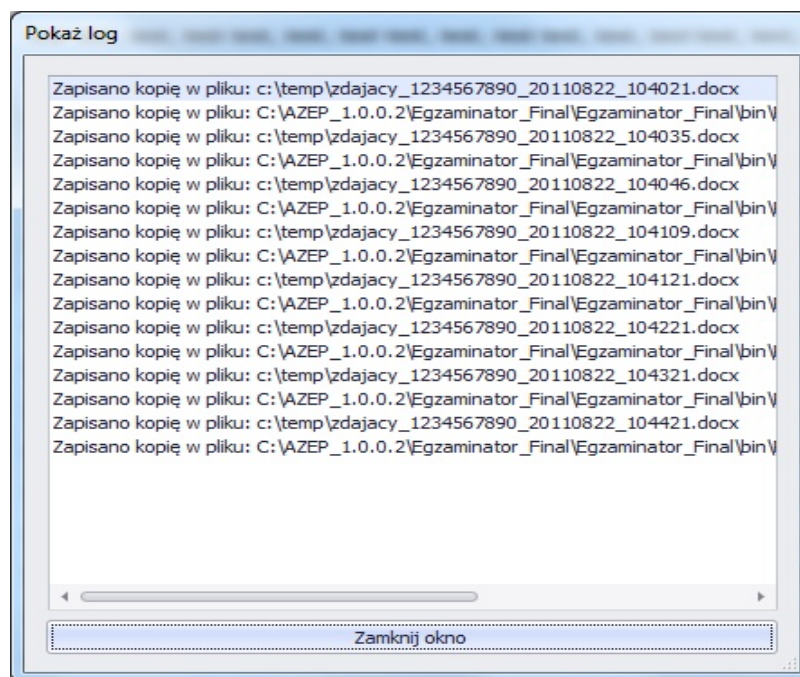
Pokaż log

Zapisano kopię w pliku: c:\temp\zdajacy_1234567890_20110822_104021.docx
Zapisano kopię w pliku: C:\AZEP_1.0.0.2\Egzaminator_Final\Egzaminator_Final\bin\
Zapisano kopię w pliku: c:\temp\zdajacy_1234567890_20110822_104035.docx
Zapisano kopię w pliku: C:\AZEP_1.0.0.2\Egzaminator_Final\Egzaminator_Final\bin\
Zapisano kopię w pliku: c:\temp\zdajacy_1234567890_20110822_104046.docx
Zapisano kopię w pliku: C:\AZEP_1.0.0.2\Egzaminator_Final\Egzaminator_Final\bin\
Zapisano kopię w pliku: c:\temp\zdajacy_1234567890_20110822_104109.docx
Zapisano kopię w pliku: C:\AZEP_1.0.0.2\Egzaminator_Final\Egzaminator_Final\bin\
Zapisano kopię w pliku: c:\temp\zdajacy_1234567890_20110822_104121.docx
Zapisano kopię w pliku: C:\AZEP_1.0.0.2\Egzaminator_Final\Egzaminator_Final\bin\
Zapisano kopię w pliku: c:\temp\zdajacy_1234567890_20110822_104221.docx
Zapisano kopię w pliku: C:\AZEP_1.0.0.2\Egzaminator_Final\Egzaminator_Final\bin\
Zapisano kopię w pliku: c:\temp\zdajacy_1234567890_20110822_104321.docx
Zapisano kopię w pliku: C:\AZEP_1.0.0.2\Egzaminator_Final\Egzaminator_Final\bin\
Zapisano kopię w pliku: c:\temp\zdajacy_1234567890_20110822_104421.docx
Zapisano kopię w pliku: C:\AZEP_1.0.0.2\Egzaminator_Final\Egzaminator_Final\bin\

Zamknij okno